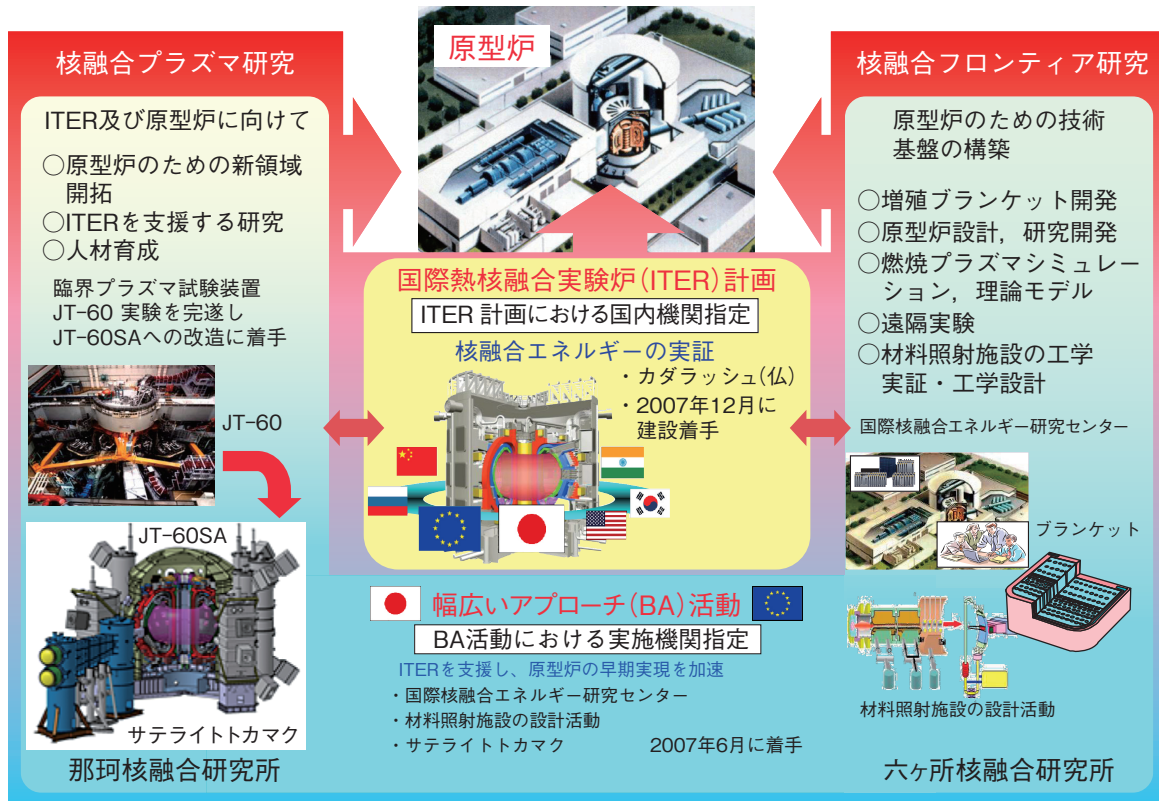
原型炉

核融合プラズマ研究

ITER及び原型炉に向けて

○原型炉のための新領域開拓
○ITERを支援する研究
○人材育成

臨界プラズマ試験装置 JT-60 実験を完遂し JT-60SAへの改造に着手

JT-60

JT-60SA

サテライトトカマク

那珂核融合研究所

核融合フロンティア研究

原型炉のための技術基盤の構築

○増殖ブランケット開発
○原型炉設計，研究開発
○燃焼プラズマシミュレーション，理論モデル
○遠隔実験
○材料照射施設の工学実証・工学設計

国際核融合エネルギー研究センター

ブランケット

材料照射施設の設計活動

六ヶ所核融合研究所

国際熱核融合実験炉（ITER）計画

ITER 計画における国内機関指定

核融合エネルギーの実証

・カダラッシュ（仏）
・2007年12月に建設着手

幅広いアプローチ（BA）活動

BA活動における実施機関指定

ITERを支援し、原型炉の早期実現を加速

・国際核融合エネルギー研究センター
・材料照射施設の設計活動
・サテライトトカマク

2007年6月に着手